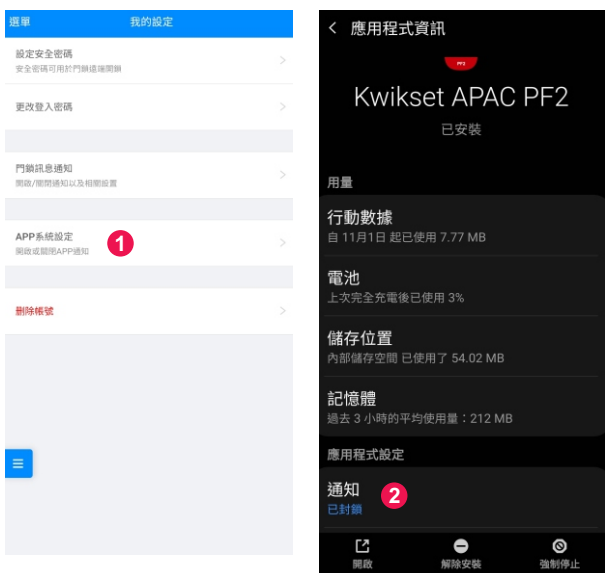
選單 我的設定

設定安全密碼
安全密碼可用於門鎖遠端開鎖

更改登入密碼

門鎖訊息通知
開啟/關閉通知以及相關設置

APP系統設定
開啟或關閉APP通知

1

刪除帳號

應用程式資訊

PF2

Kwikset APAC PF2

已安裝

用量

行動數據
自 11月1日 起已使用 7.77 MB

電池
上次完全充電後已使用 3%

儲存位置
內部儲存空間 已使用了 54.02 MB

記憶體
過去 3 小時的平均使用量：212 MB

應用程式設定

通知
已封鎖

2

開啟 解除安裝 強制停止